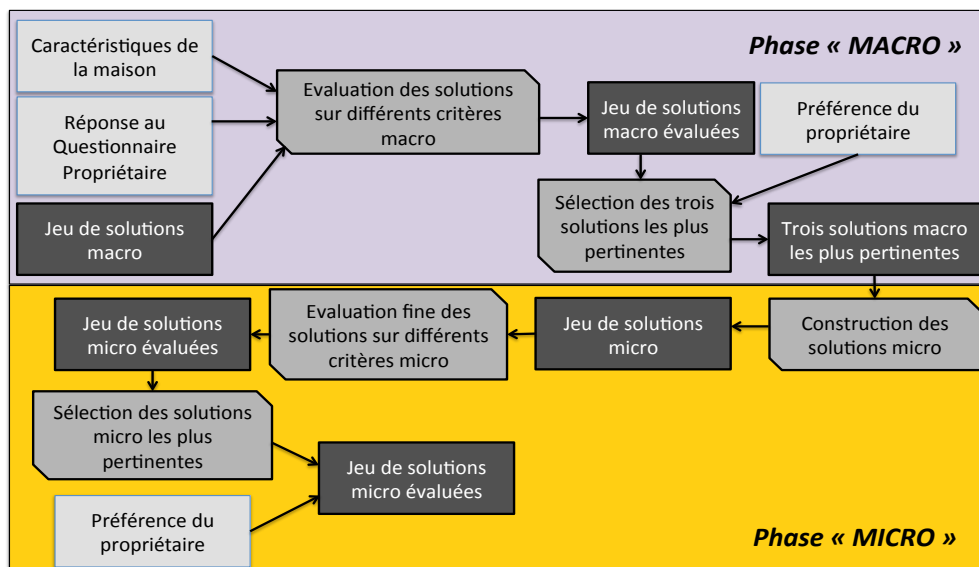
Phase « MACRO »

Caractéristiques de la maison

Réponse au Questionnaire Propriétaire

Jeu de solutions macro

Evaluation des solutions sur différents critères macro

Jeu de solutions macro évaluées

Préférence du propriétaire

Sélection des trois solutions les plus pertinentes

Trois solutions macro les plus pertinentes

Construction des solutions micro

Jeu de solutions micro

Evaluation fine des solutions sur différents critères micro

Jeu de solutions micro évaluées

Sélection des solutions micro les plus pertinentes

Jeu de solutions micro évaluées

Préférence du propriétaire

Phase « MICRO »